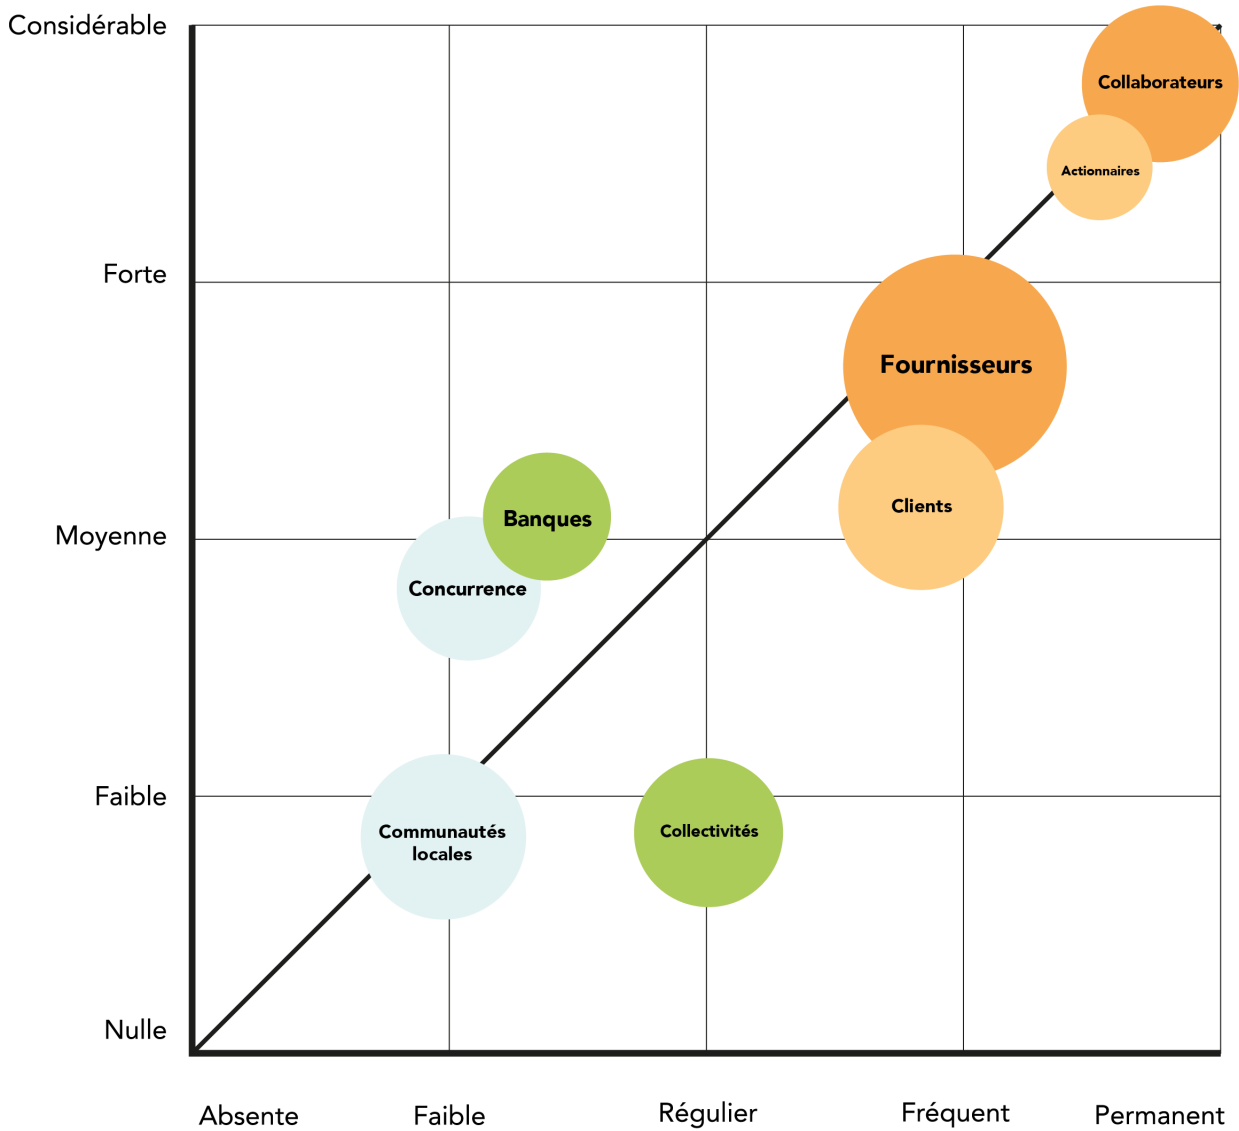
Considérable

Forte

Moyenne

Faible

Nulle

Collaborateurs

Actionnaires

Fournisseurs

Clients

Banques

Concurrence

Communautés locales

Collectivités

Absente

Faible

Régulier

Fréquent

Permanent